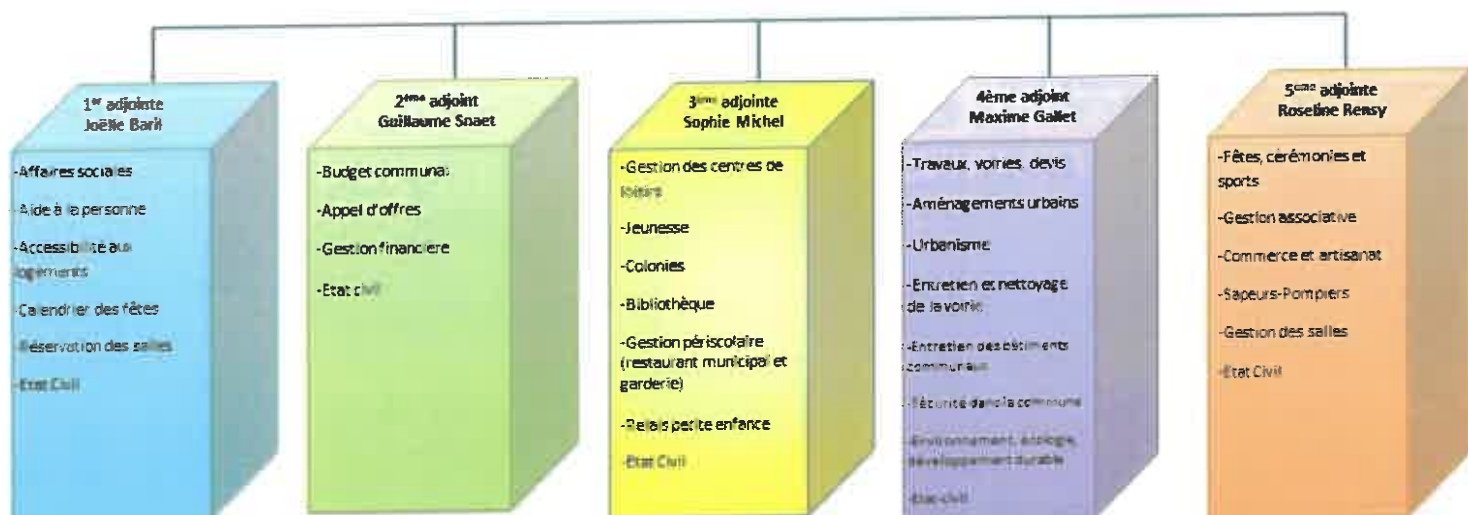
1$^{er}$ adjointe
Joëlle Baril

-Affaires sociales

-Aide à la personne

-Accessibilité aux logements

-Calendrier des fêtes

-Réservation des salles

-Etat Civil

2$^{ème}$ adjoint
Guillaume Snaet

-Budget communal

-Appel d'offres

-Gestion financière

-Etat civil

3$^{ème}$ adjointe
Sophie Michel

-Gestion des centres de loisirs

-Jeunesse

-Colonies

-Bibliothèque

-Gestion périscolaire (restaurant municipal et garderie)

-Relais petite enfance

-Etat Civil

4ème adjoint
Maxime Gallet

-Travaux, voiries, devis

-Aménagements urbains

-Urbanisme

-Entretien et nettoyage de la voirie

-Entretien des bâtiments communaux

-Sécurité dans la commune

-Environnement, écologie, développement durable

-Etat civil

5$^{ème}$ adjointe
Roseline Rensy

-Fêtes, cérémonies et sports

-Gestion associative

-Commerce et artisanat

-Sapeurs-Pompiers

-Gestion des salles

-Etat Civil